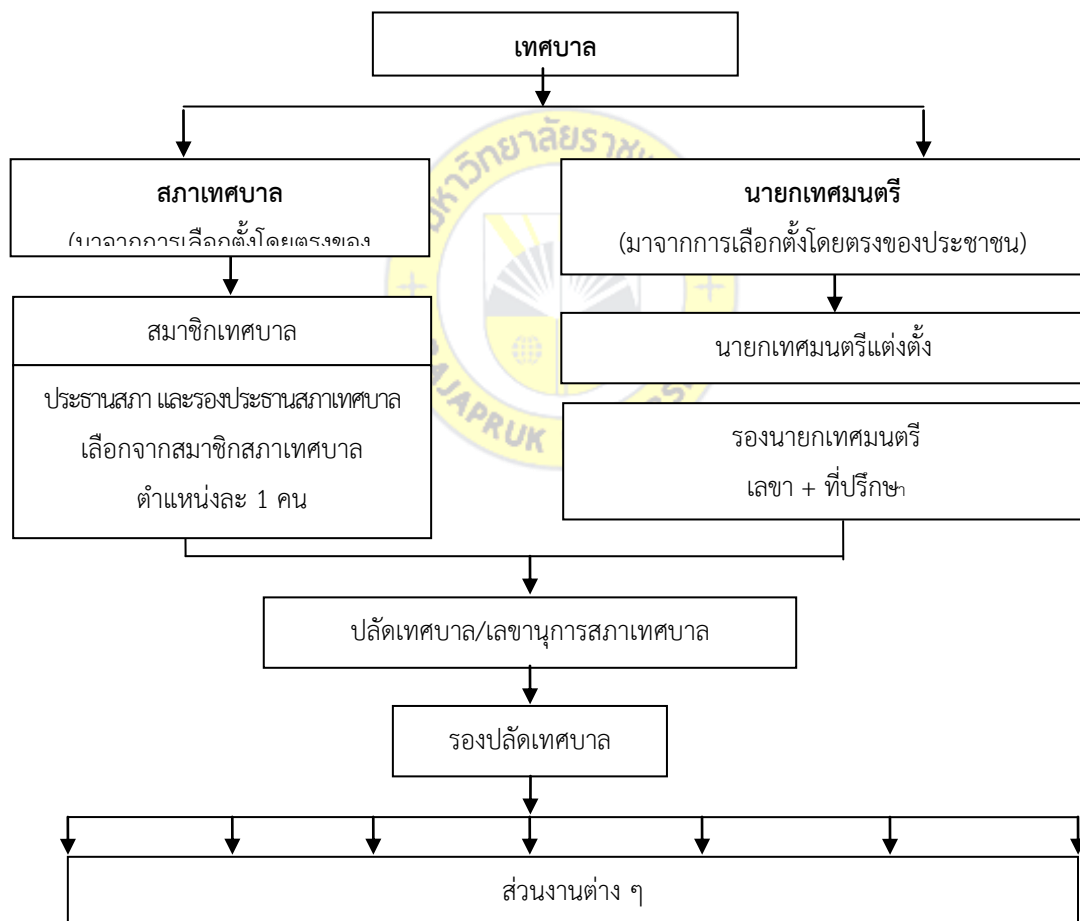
เทศบาล

สภาเทศบาล

(มาจากการเลือกตั้งโดยตรงของ

นายกเทศมนตรี

(มาจากการเลือกตั้งโดยตรงของประชาชน)

สมาชิกเทศบาล

ประธานสภา และรองประธานสภาเทศบาล เลือกจากสมาชิกสภาเทศบาล ตำแหน่งละ 1 คน

นายกเทศมนตรีแต่งตั้ง

รองนายกเทศมนตรี เลขา + ที่ปรึกษา

ปลัดเทศบาล/เลขานุการสภาเทศบาล

รองปลัดเทศบาล

ส่วนงานต่าง ๆ